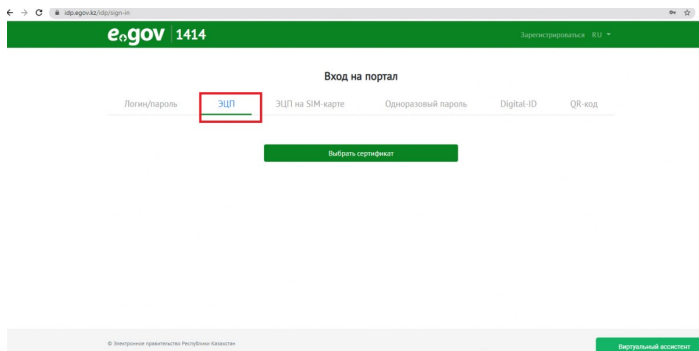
idp.egov.kz/idp/sign-in

egov 1414

Зарегистрироваться RU

Вход на портал

Логин/пароль ЭЦП ЭЦП на SIM-карте Одноразовый пароль Digital-ID QR-код

Выбрать сертификат

© Электронное правительство Республики Казахстан

Виртуальный ассистент